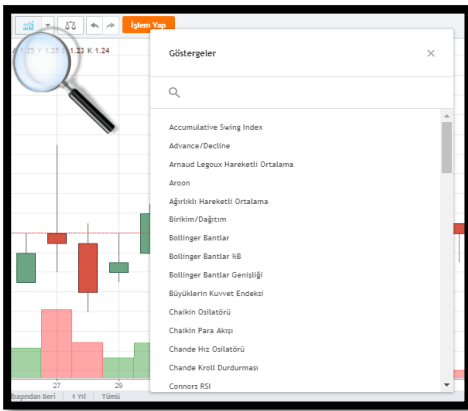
İşlem Yap

A 1.25 Y 1.25 D 1.23 K 1.24

Göstergeler

×

Accumulative Swing Index
Advance/Decline
Arnaud Legoux Hareketli Ortalama
Aroon
Ağırlıklı Hareketli Ortalama
Birikim/Dağıtım
Bollinger Bantlar
Bollinger Bantlar %B
Bollinger Bantlar Genişliği
Büyüklerin Kuvvet Endeksi
Chaikin Osilatörü
Chaikin Para Akışı
Chande Hız Osilatörü
Chande Kroll Durdurması
Connors RSI

27
29

başından Beri
1 Yıl
Tümü